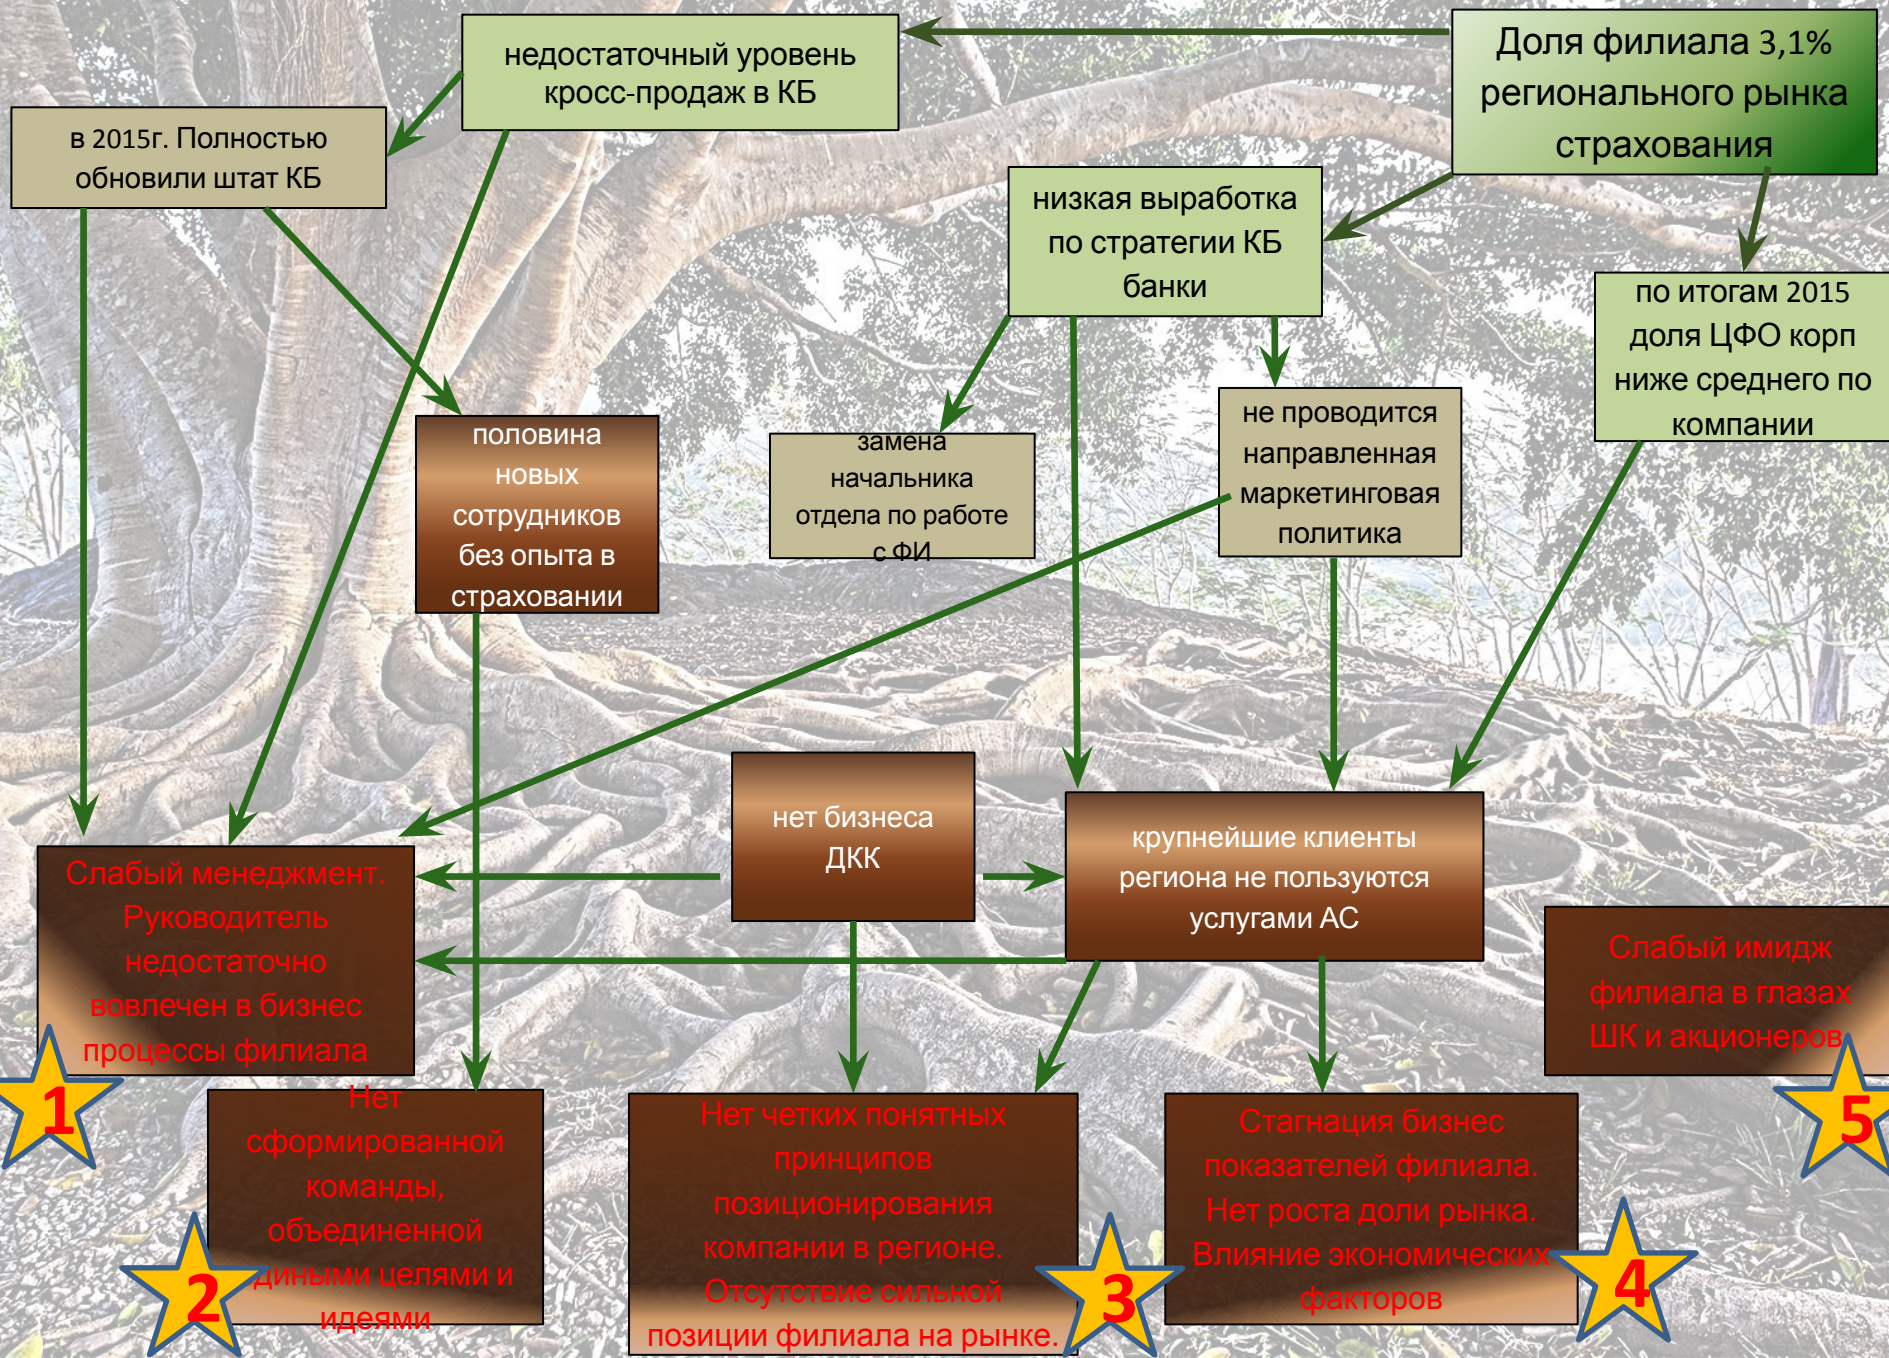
недостаточный уровень кросс-продаж в КБ

Доля филиала 3,1% регионального рынка страхования

в 2015г. Полностью обновили штат КБ

низкая выработка по стратегии КБ банки

по итогам 2015 доля ЦФО корп ниже среднего по компании

половина новых сотрудников без опыта в страховании

замена начальника отдела по работе с ФИ

не проводится направленная маркетинговая политика

нет бизнеса ДКК

крупнейшие клиенты региона не пользуются услугами АС

Слабый менеджмент. Руководитель недостаточно вовлечен в бизнес процессы филиала

1

Слабый имидж филиала в глазах ШК и акционеров

5

Нет сформированной команды, объединенной едиными целями и идеями

2

Нет четких понятных принципов позиционирования компании в регионе. Отсутствие сильной позиции филиала на рынке.

3

Стагнация бизнес показателей филиала. Нет роста доли рынка. Влияние экономических факторов

4